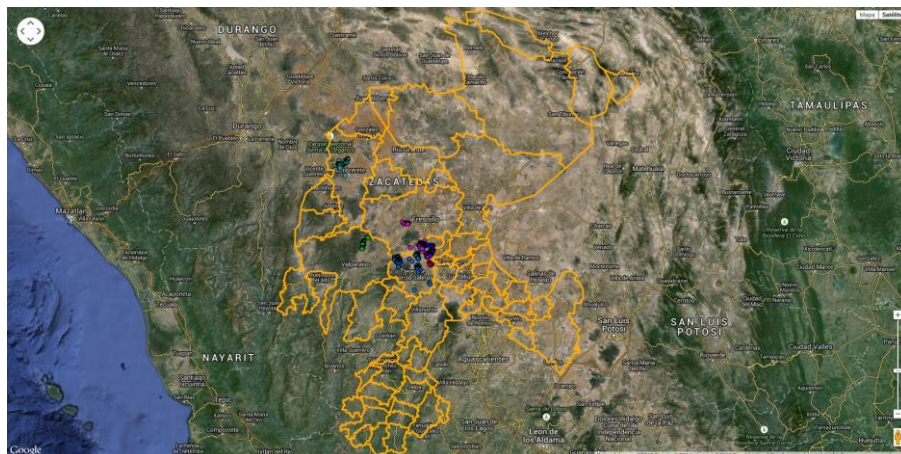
Mapa Satélite

DURANGO

TAMAULIPAS

ZACATECAS

Durango

Mazatlán

NAYARIT

San Luis Potosí

SAN LUIS POTOSÍ

Aguascalientes

León de los Aldama

Ciudad Victoria

Ciudad Valles

Fresnillo

Zacatecas

Tepic

Santiago Ixcuintla

Google